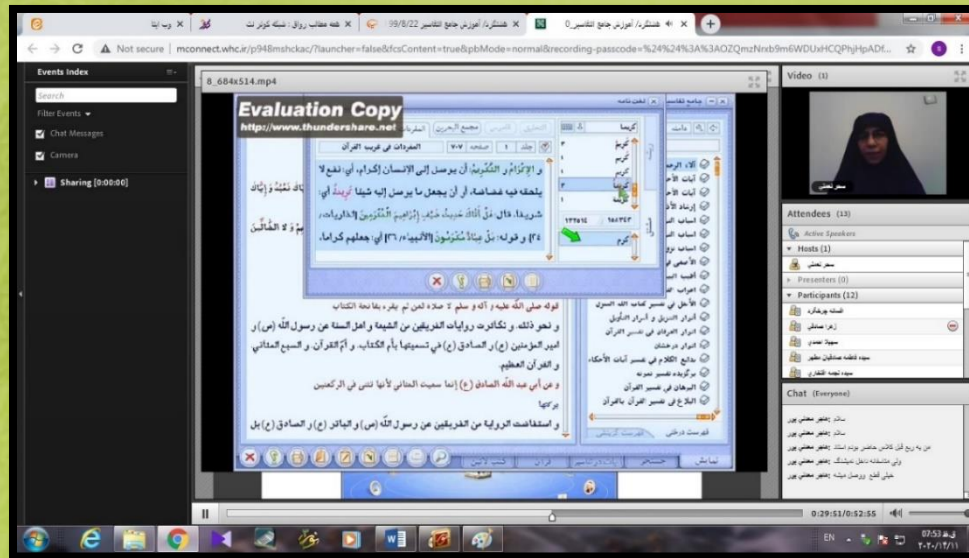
وب اپنا | غصه مطالب روان : شبکه کوثر نت | همشکران/ آموزش جامع التفاسیر 99/8/22 | همشکران/ آموزش جامع التفاسیر_0

Not secure | mconnect.whc.ir/p948mshckac/?launcher=false&fcsContent=true&pbMode=normal&recording-passcode=%24%24%3A%3AOZQmzNrxb9m6WDUxHCQPhjHpADf...

Events Index
Search
Filter Events
Chat Messages
Camera
Sharing [0:00:00]

8_684x514.mp4

Evaluation Copy
http://www.thundershare.net

المفردات في غريب القرآن | صفحه ۷۰۷ | جلد ۱

و الإِكْرامُ و التَّكْرِيمُ: أن يوصل إلى الانسان إكرام، أي: نفع لا يلحقه فيه غضاضة، أو أن يجعل ما يوصل إليه شيئا كَرِيماً، أي: شريفا. قال: هَلْ أَتاكَ حَدِيثُ ضَيْفِ إِبْراهِيمَ الْمُكْرَمِينَ [الذاريات/ ۲۴] و قوله: بَلْ عِبادٌ مُكْرَمُونَ [الأنبياء/ ۲۶] أي: جعلهم كراما،

کریما
کریم
کریم
کریم
کریما
کریم

قوله صلى الله عليه و آله و سلم لا صلاة لمن لم يقرء بفاتحة الكتاب
و نحو ذلك. و تكاثرت روايات الفريقين عن الشيعة و اهل السنة عن رسول الله (ص) و امير المؤمنين (ع) و الصادق (ع) في تسميتها بأم الكتاب، و أم القرآن و السبع المثاني و القرآن العظيم.
و عن أبي عبد الله الصادق (ع) إنما سميت المثاني لأنها تثنى في الركعتين
بركاتها
و استفاضت الرواية من الفريقين عن رسول الله (ص) و الباقر (ع) و الصادق (ع) بل

إياك نعبد و إياك
و لا الضالين

الأصل في تفسير كتاب الله المنزل
أسرار التنزيل و أسرار التأويل
أنوار العرفان في تفسير القرآن
أنوار درخشان
بدائع الكلام في تفسير آيات الأحكام
برگزیده تفسیر نمونه
البرهان في تفسير القرآن
البلاغ في تفسير القرآن بالقرآن

فهرست درختی

Video (1)
سحر تعشق

Attendees (13)
Active Speakers
Hosts (1)
سحر تعشق
Presenters (0)
Participants (12)
الصالحه چهارگاه
زهرا صادقی
سهیلا تمیمی
سیده فاطمه صادقیان مطهر
سیده نجمه الشقری

Chat (Everyone)
سلام، یعفور معطلی پور
سلام، یعفور معطلی پور
من به ربع قبل کلاس حاضر بودم استاد
ولی متاسفانه داخل نمیشدم
خیلی ممنون ووصل میشه

0:29:51/0:52:55

EN
07:53
۲۰۲۰/۱۲/۱۱